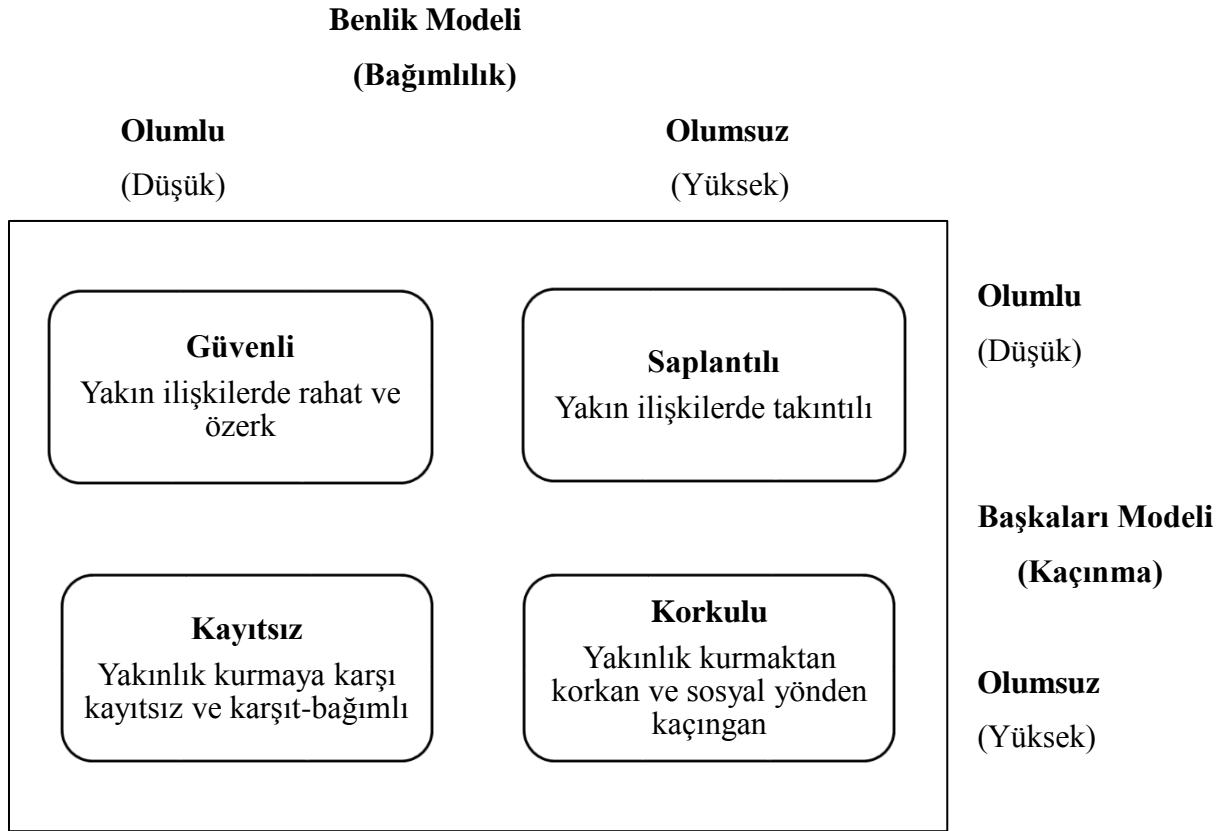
Benlik Modeli
(Bağımlılık)

Olumlu
(Düşük)

Olumsuz
(Yüksek)

Güvenli
Yakın ilişkilerde rahat ve özerk

Saplantılı
Yakın ilişkilerde takıntılı

Kayıtsız
Yakınlık kurmaya karşı kayıtsız ve karşıt-bağımlı

Korkulu
Yakınlık kurmaktan korkan ve sosyal yönden kaçıngan

Olumlu
(Düşük)

Başkaları Modeli
(Kaçınma)

Olumsuz
(Yüksek)